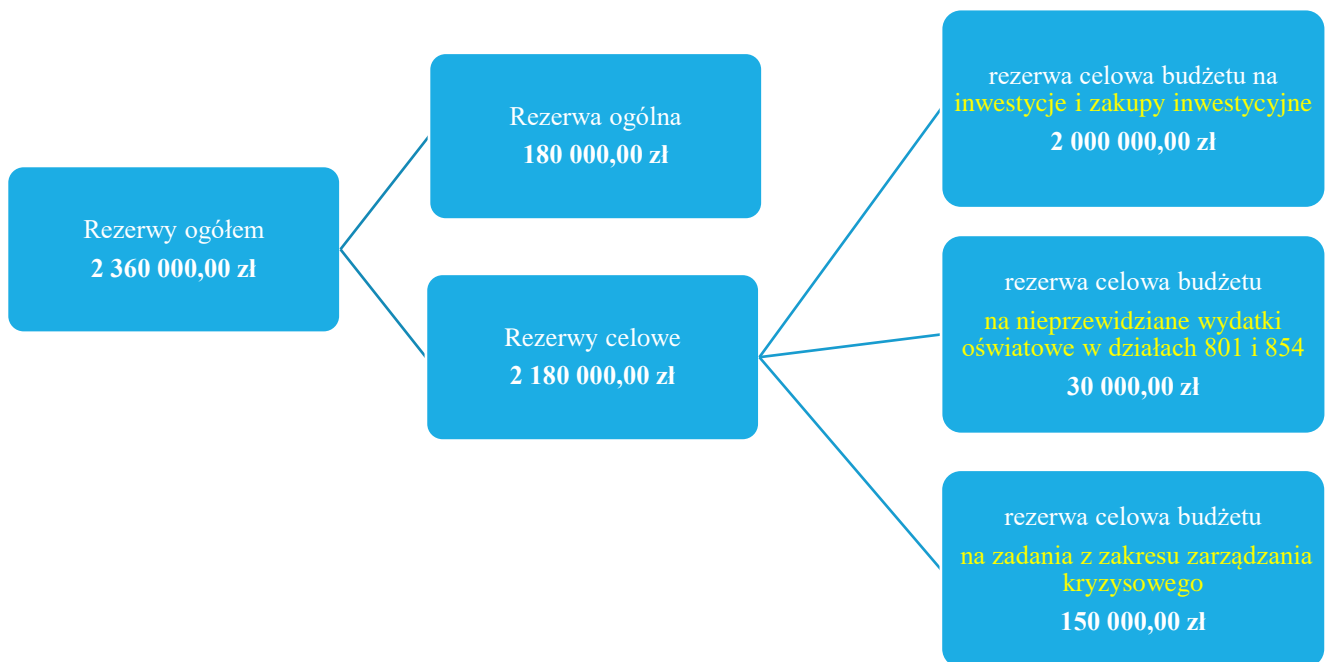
Rezerwy ogółem
2 360 000,00 zł

Rezerwa ogólna
180 000,00 zł

Rezerwy celowe
2 180 000,00 zł

rezerwa celowa budżetu na inwestycje i zakupy inwestycyjne
2 000 000,00 zł

rezerwa celowa budżetu
na nieprzewidziane wydatki oświatowe w działach 801 i 854
30 000,00 zł

rezerwa celowa budżetu
na zadania z zakresu zarządzania kryzysowego
150 000,00 zł